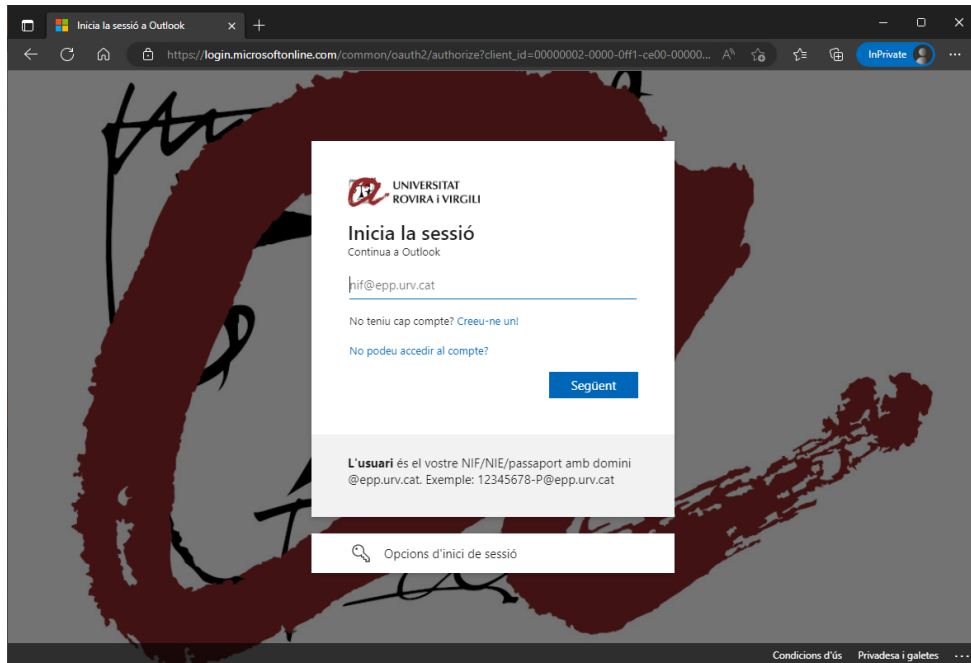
Inicia la sessió a Outlook

https://login.microsoftonline.com/common/oauth2/authorize?client_id=00000002-0000-0ff1-ce00-00000...

InPrivate

UNIVERSITAT ROVIRA i VIRGILI

Inicia la sessió

Continua a Outlook

nif@epp.urv.cat

No teniu cap compte? Creeu-ne un!

No podeu accedir al compte?

Següent

**L'usuari** és el vostre NIF/NIE/passaport amb domini @epp.urv.cat. Exemple: 12345678-P@epp.urv.cat

Opcions d'inici de sessió

Condicions d'ús Privadesa i galetes ...